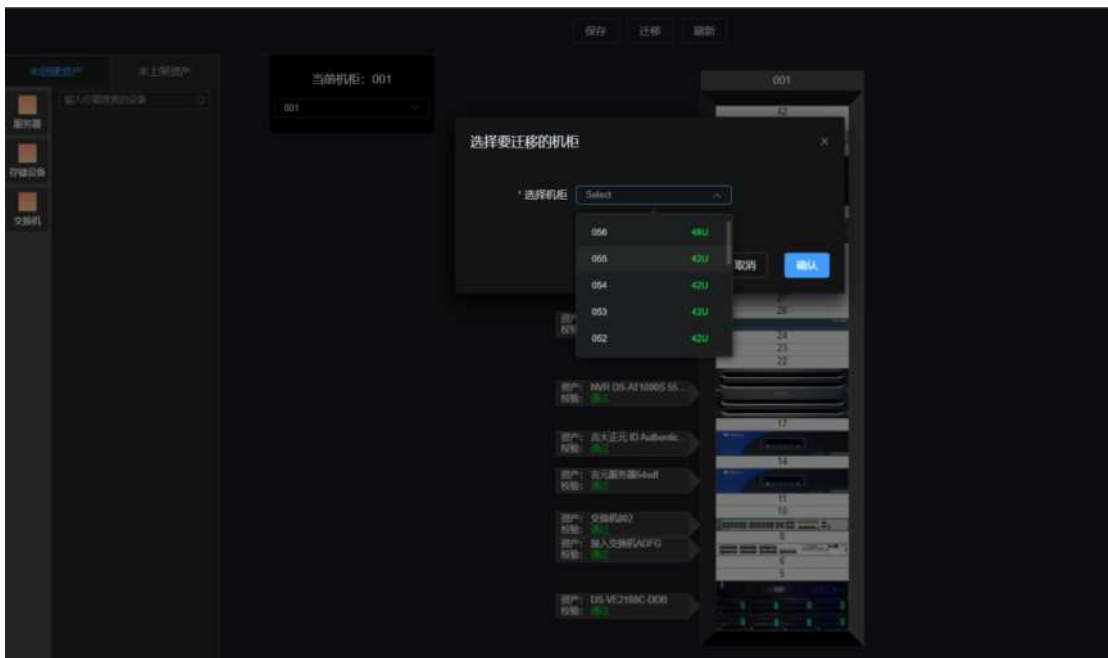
保存 迁移 刷新

未创建资产 未上架资产

输入资产名称

服务器

存储设备

交换机

当前机柜：001

001

001

42

选择要迁移的机柜

×

* 选择机柜 Select

056 48U

055 42U

054 42U

053 42U

052 42U

取消 确认

26

24

23

22

资产：NVR DS-AT1000S 55...
校验：通过

17

资产：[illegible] ID Authentic
校验：通过

14

资产：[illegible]服务器54edf
校验：通过

11

10

资产：交换机002
校验：通过

资产：接入交换机ADFG
校验：通过

8

6

5

资产：DS-VE2108C-DDB
校验：通过